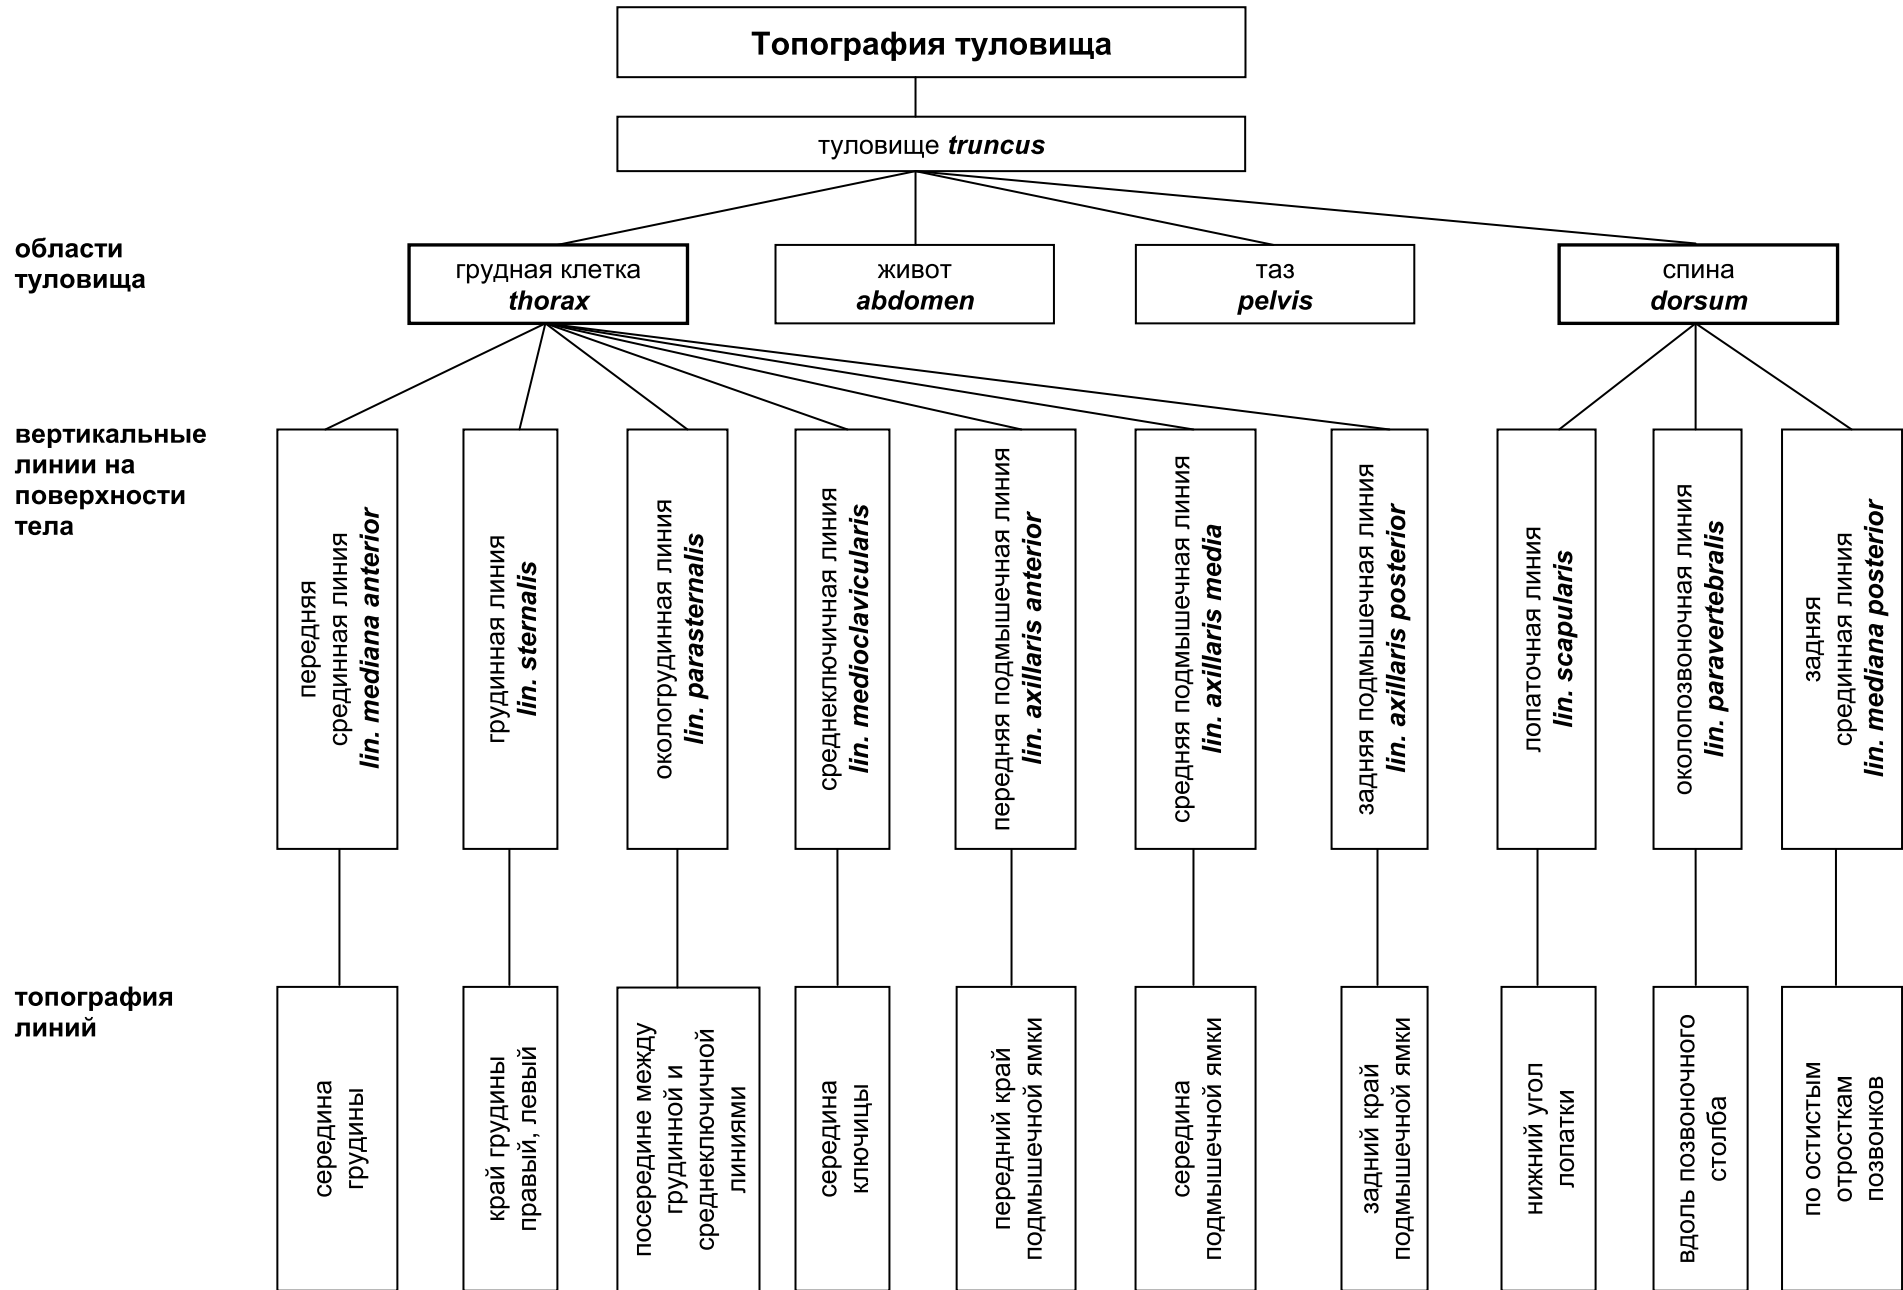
Топография туловища

туловище truncus

области туловища

грудная клетка thorax

живот abdomen

таз pelvis

спина dorsum

вертикальные линии на поверхности тела

передняя срединная линия lin. mediana anterior

грудинная линия lin. sternalis

окологрудинная линия lin. parasternalis

среднеключичная линия lin. medioclavicularis

передняя подмышечная линия lin. axillaris anterior

средняя подмышечная линия lin. axillaris media

задняя подмышечная линия lin. axillaris posterior

лопаточная линия lin. scapularis

околопозвоночная линия lin. paravertebralis

задняя срединная линия lin. mediana posterior

топография линий

середина грудины

край грудины правый, левый

посередине между грудинной и среднеключичной линиями

середина ключицы

передний край подмышечной ямки

середина подмышечной ямки

задний край подмышечной ямки

нижний угол лопатки

вдоль позвоночного столба

по остистым отросткам позвонков